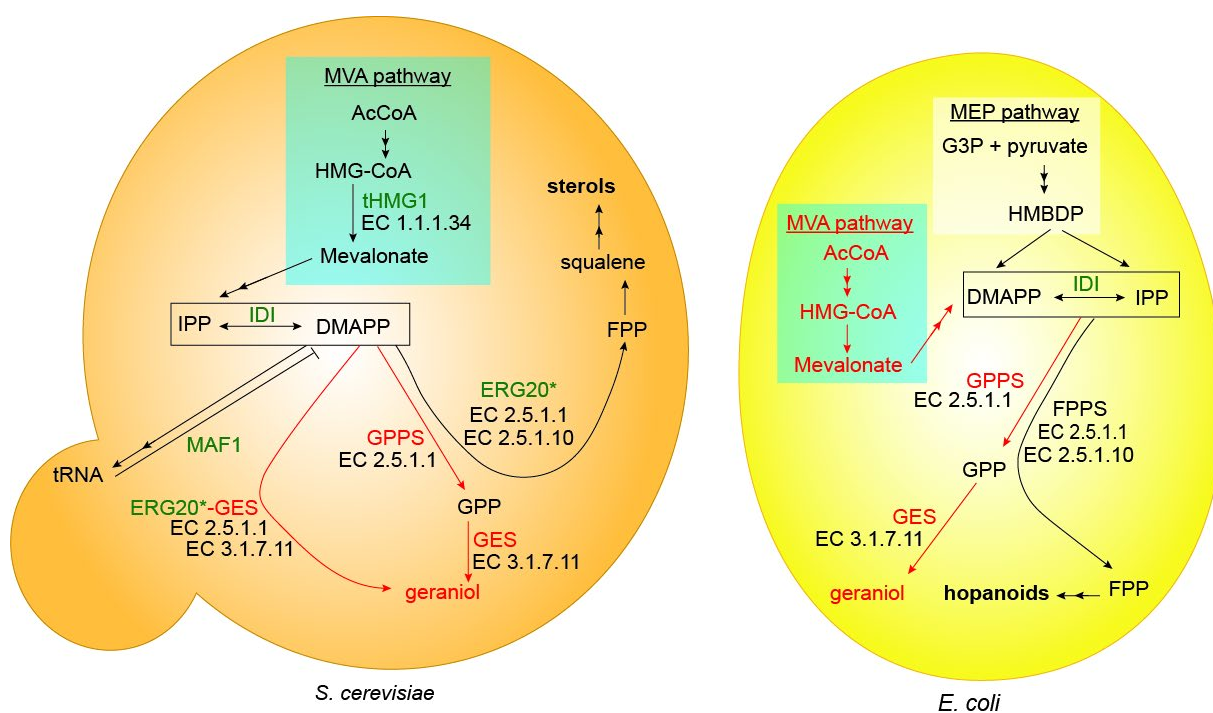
MVA pathway
AcCoA
HMG-CoA
tHMG1
EC 1.1.1.34
Mevalonate
sterols
squalene
FPP
IPP IDI DMAPP
ERG20*
EC 2.5.1.1
EC 2.5.1.10
MAF1
tRNA
GPPS
EC 2.5.1.1
ERG20*-GES
EC 2.5.1.1
EC 3.1.7.11
GPP
GES
EC 3.1.7.11
geraniol
S. cerevisiae

MEP pathway
G3P + pyruvate
HMBDP
MVA pathway
AcCoA
HMG-CoA
Mevalonate
DMAPP IDI IPP
GPPS
EC 2.5.1.1
FPPS
EC 2.5.1.1
EC 2.5.1.10
GPP
GES
EC 3.1.7.11
geraniol
hopanoids
FPP
E. coli